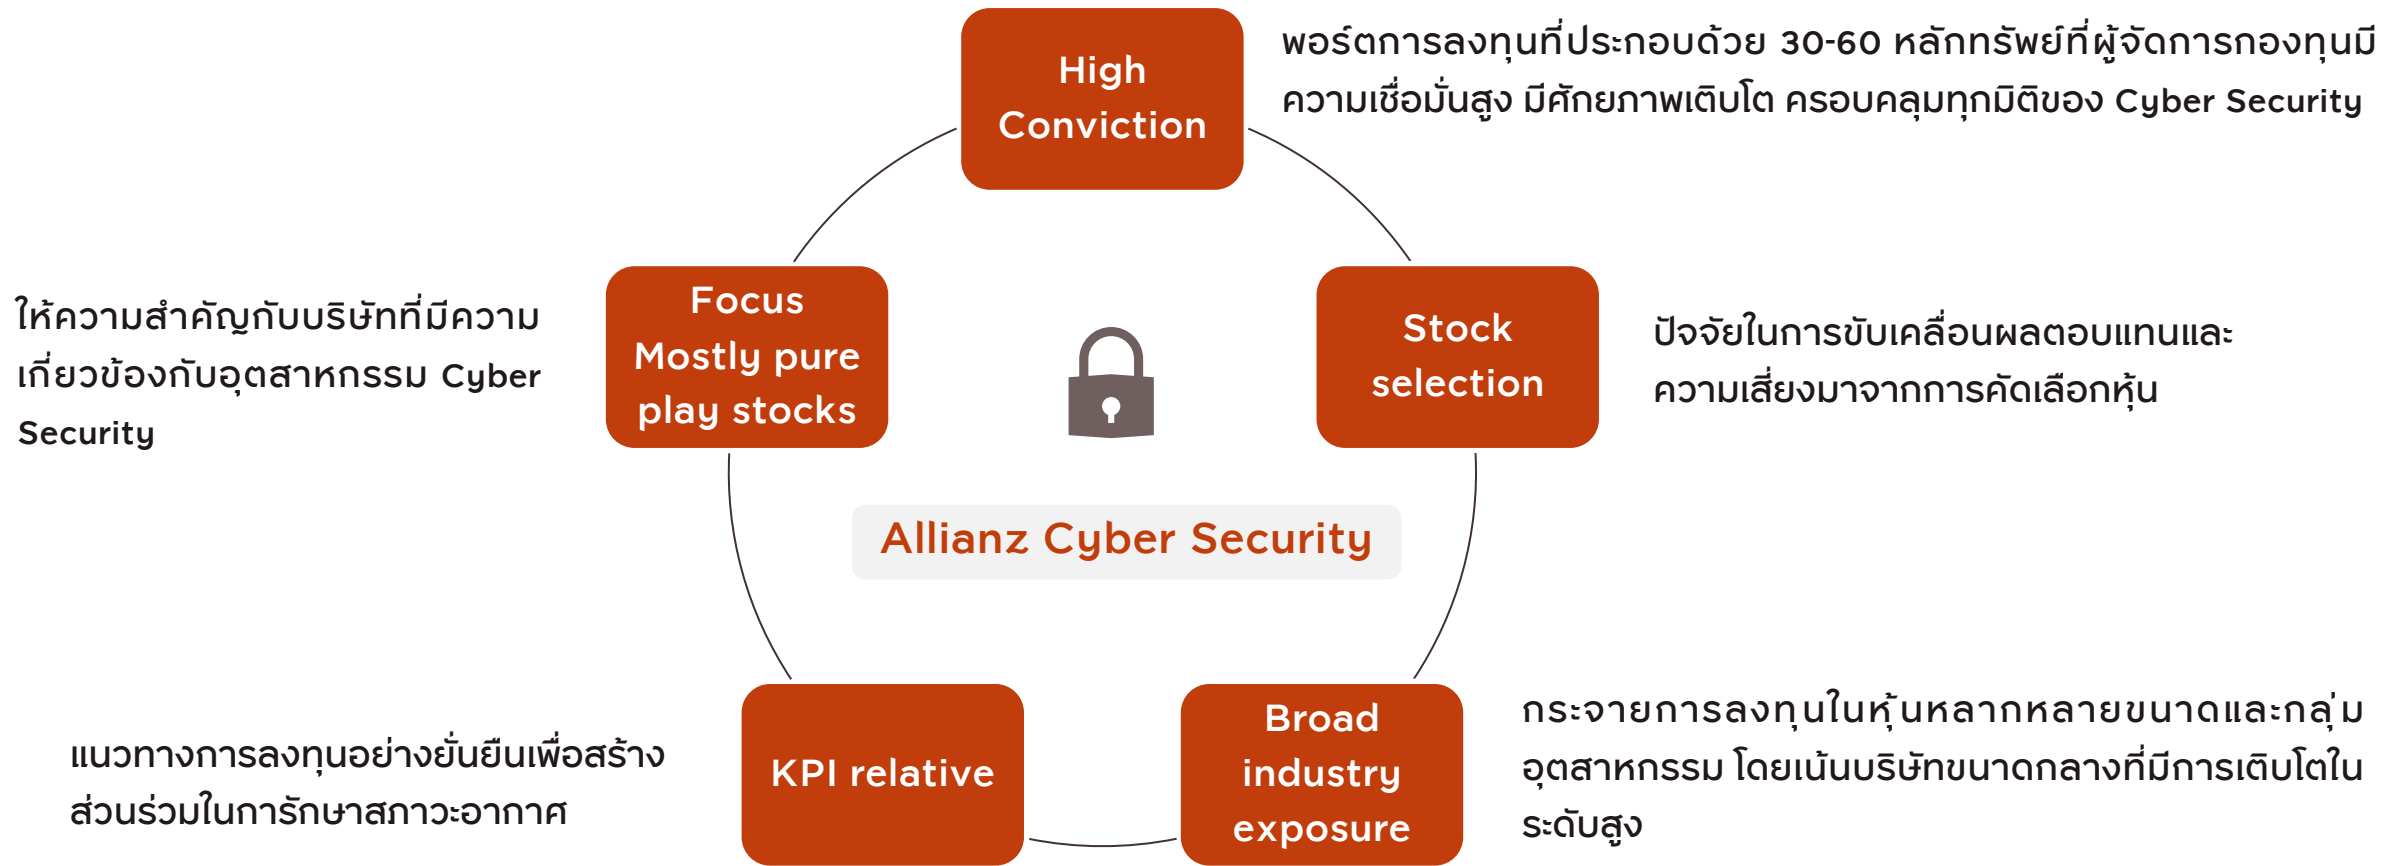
High Conviction

พอร์ตการลงทุนที่ประกอบด้วย 30-60 หลักทรัพย์ที่ผู้จัดการกองทุนมีความเชื่อมั่นสูง มีศักยภาพเติบโต ครอบคลุมทุกมิติของ Cyber Security

ให้ความสำคัญกับบริษัทที่มีความเกี่ยวข้องกับอุตสาหกรรม Cyber Security

Focus Mostly pure play stocks

Stock selection

ปัจจัยในการขับเคลื่อนผลตอบแทนและความเสี่ยงมาจากการคัดเลือกหุ้น

Allianz Cyber Security

กระจายการลงทุนในหุ้นหลากหลายขนาดและกลุ่มอุตสาหกรรม โดยเน้นบริษัทขนาดกลางที่มีการเติบโตในระดับสูง

แนวทางการลงทุนอย่างยั่งยืนเพื่อสร้างส่วนร่วมในการรักษาสภาวะอากาศ

KPI relative

Broad industry exposure